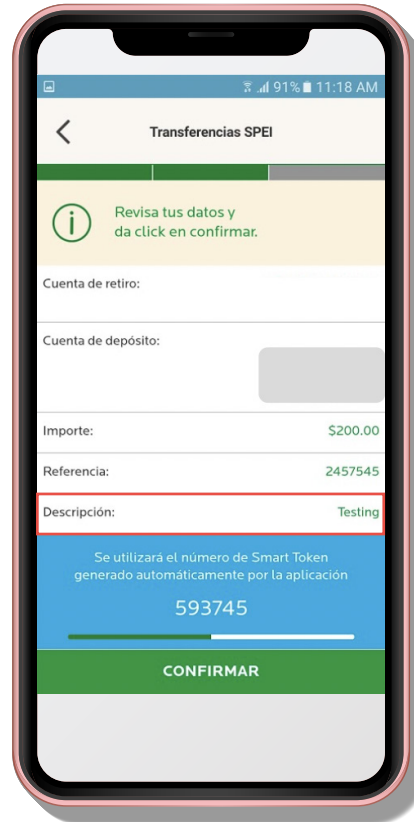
91% 11:18 AM

Transferencias SPEI

Revisa tus datos y da click en confirmar.

Cuenta de retiro:

Cuenta de depósito:

Importe: $200.00

Referencia: 2457545

Descripción: Testing

Se utilizará el número de Smart Token generado automáticamente por la aplicación

593745

CONFIRMAR